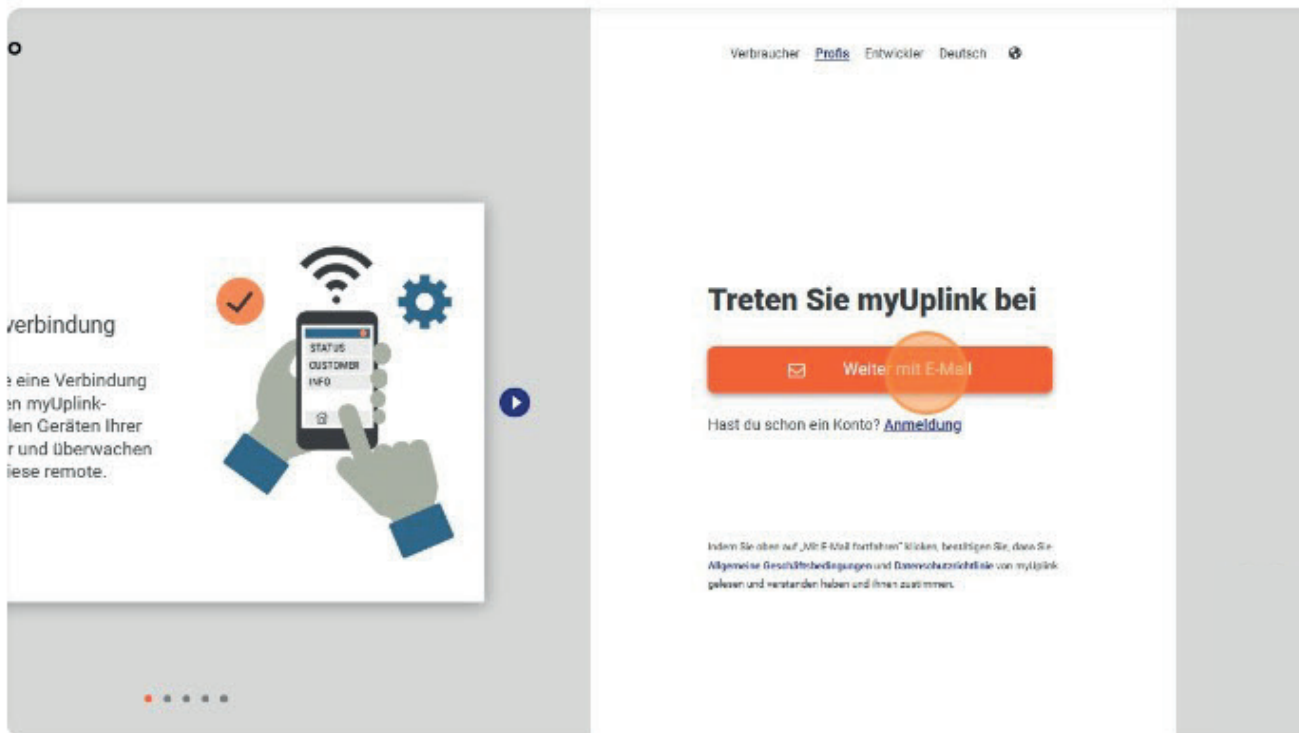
o

verbindung

e eine Verbindung
en myUplink-
len Geräten Ihrer
r und überwachen
iese remote.

STATUS
CUSTOMER
INFO

Verbraucher Profis Entwickler Deutsch

Treten Sie myUplink bei

Weiter mit E-Mail

Hast du schon ein Konto? Anmeldung

Indem Sie oben auf „Mit E-Mail fortfahren" klicken, bestätigen Sie, dass Sie Allgemeine Geschäftsbedingungen und Datenschutzrichtlinie von myUplink gelesen und verstanden haben und ihnen zustimmen.